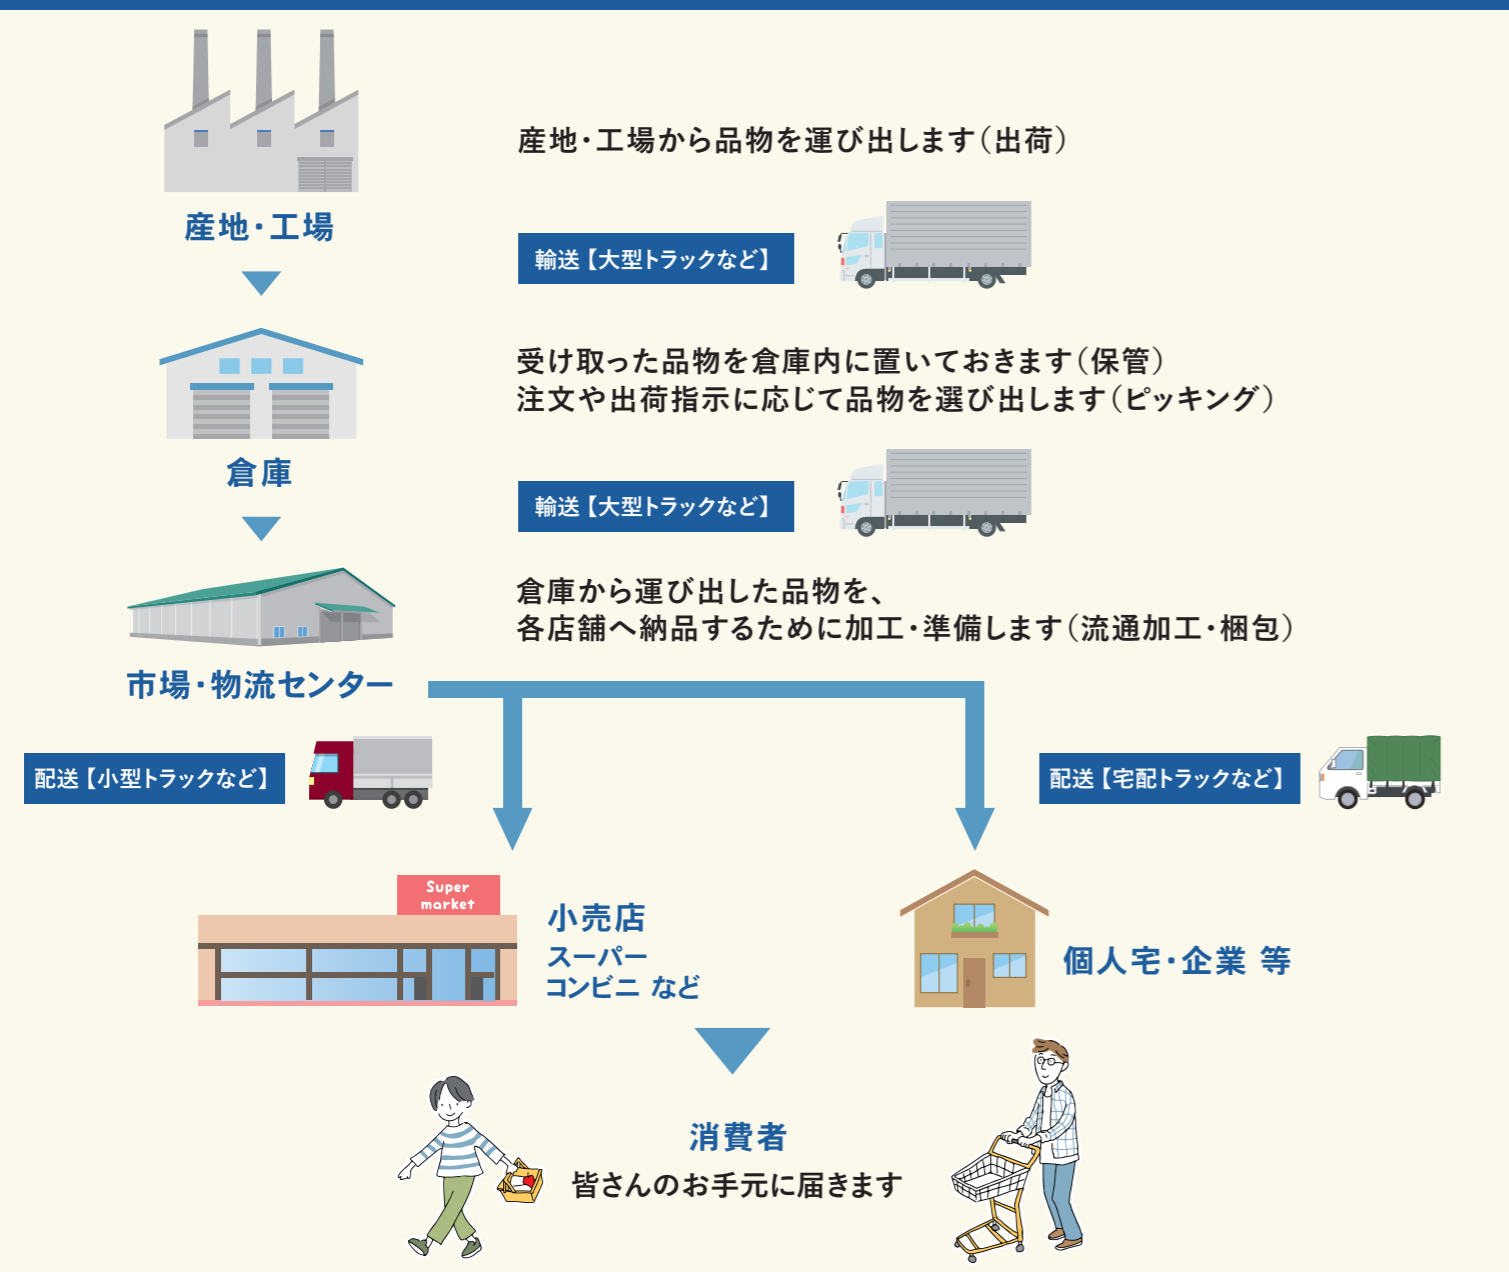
産地・工場

産地・工場から品物を運び出します(出荷)

輸送【大型トラックなど】

倉庫

受け取った品物を倉庫内に置いておきます(保管)
注文や出荷指示に応じて品物を選び出します(ピッキング)

輸送【大型トラックなど】

市場・物流センター

倉庫から運び出した品物を、
各店舗へ納品するために加工・準備します(流通加工・梱包)

配送【小型トラックなど】

配送【宅配トラックなど】

Super market

小売店
スーパー
コンビニ など

個人宅・企業 等

消費者
皆さんのお手元に届きます